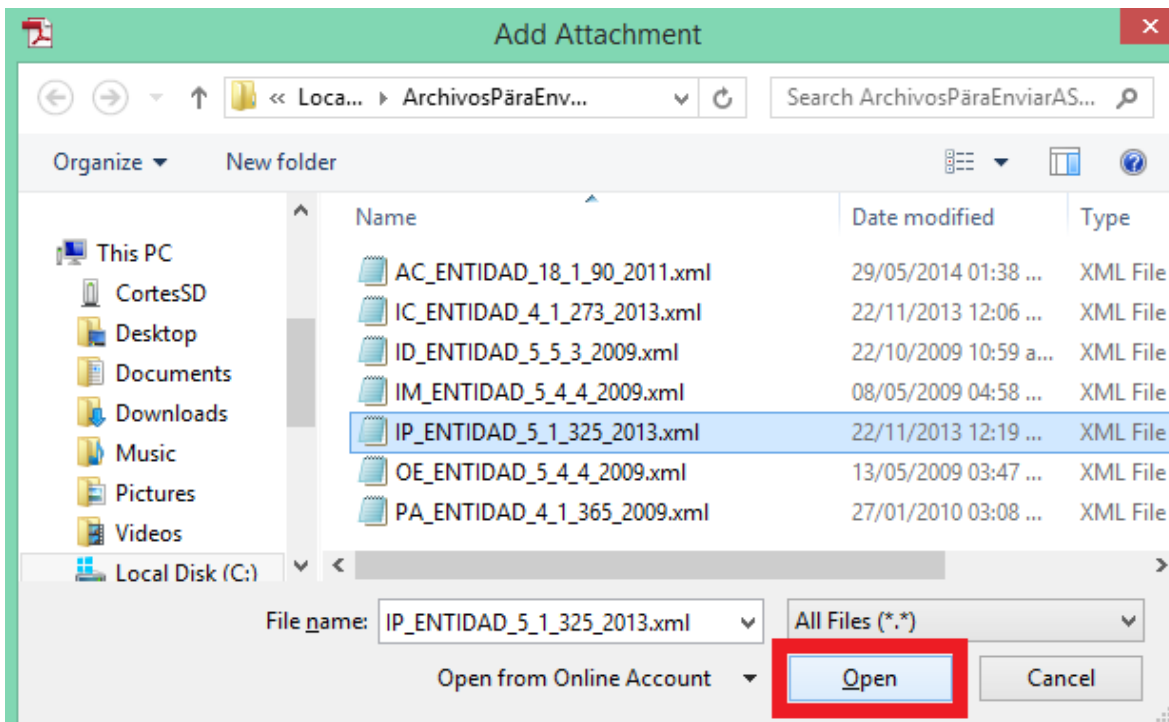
Add Attachment

« Loca... ▸ ArchivosPäraEnv...

Search ArchivosPäraEnviarAS...

Organize ▾ New folder

This PC
CortesSD
Desktop
Documents
Downloads
Music
Pictures
Videos
Local Disk (C:)

| Name | Date modified | Type |
|---|---|---|
| AC_ENTIDAD_18_1_90_2011.xml | 29/05/2014 01:38 ... | XML File |
| IC_ENTIDAD_4_1_273_2013.xml | 22/11/2013 12:06 ... | XML File |
| ID_ENTIDAD_5_5_3_2009.xml | 22/10/2009 10:59 a... | XML File |
| IM_ENTIDAD_5_4_4_2009.xml | 08/05/2009 04:58 ... | XML File |
| IP_ENTIDAD_5_1_325_2013.xml | 22/11/2013 12:19 ... | XML File |
| OE_ENTIDAD_5_4_4_2009.xml | 13/05/2009 03:47 ... | XML File |
| PA_ENTIDAD_4_1_365_2009.xml | 27/01/2010 03:08 ... | XML File |

File name: IP_ENTIDAD_5_1_325_2013.xml

All Files (*.*)

Open from Online Account

Open

Cancel